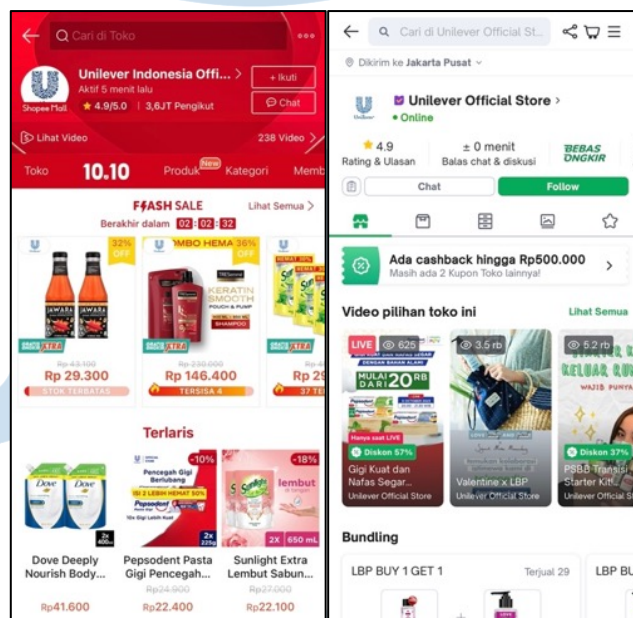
Cari di Toko

Unilever Indonesia Offi... >
Aktif 5 menit lalu
★ 4.9/5.0 | 3,6JT Pengikut
+ Ikuti
Chat
Shopee Mall

Lihat Video
238 Video >

Toko
10.10
Produk New
Kategori
Memb

FLASH SALE
Lihat Semua >
Berakhir dalam 02 : 02 : 32

32% OFF
JAWARA
GRATIS ONGKIR XTRA
Rp 43.100
Rp 29.300
STOK TERBATAS

OMBO HEMA 36% OFF
TRESemmé
KERATIN SMOOTH
POUCH & PUMP
SHAMPOO
GRATIS ONGKIR XTRA
Rp 230.000
Rp 146.400
TERSISA 4

HEMAT 36%
Rp 29
37 TE

Terlaris

Dove
2x 400mL
Dove Deeply Nourish Body...
Rp41.600

-10%
Pencegah Gigi Berlubang
BELI 2 LEBIH HEMAT 50%
Pepsodent
10x Gigi Lebih Kuat
2x 225g
Pepsodent Pasta Gigi Pencegah...
Rp24.900
Rp22.400

-18%
Sunlight
lembut
2X 650 mL
Sunlight Extra Lembut Sabun...
Rp27.000
Rp22.100

Cari di Unilever Official St...
Dikirim ke Jakarta Pusat

Unilever Official Store >
• Online

★ 4.9
Rating & Ulasan
± 0 menit
Balas chat & diskusi
BEBAS ONGKIR

Chat
Follow

Ada cashback hingga Rp500.000
Masih ada 2 Kupon Toko lainnya!
>

Video pilihan toko ini
Lihat Semua

LIVE 625
MULAI DARI 20RB
Hanya saat LIVE
Diskon 57%
Gigi Kuat dan Nafas Segar...
Unilever Official Store

3.5 rb
Valentine x LBP
Unilever Official Store

5.2 rb
STARTER KIT KELUAR KO
WAJIB PUNYA
Diskon 37%
PSBB Transisi Starter Kit!
Unilever Official St

Bundling

LBP BUY 1 GET 1
Terjual 29
LBP BU